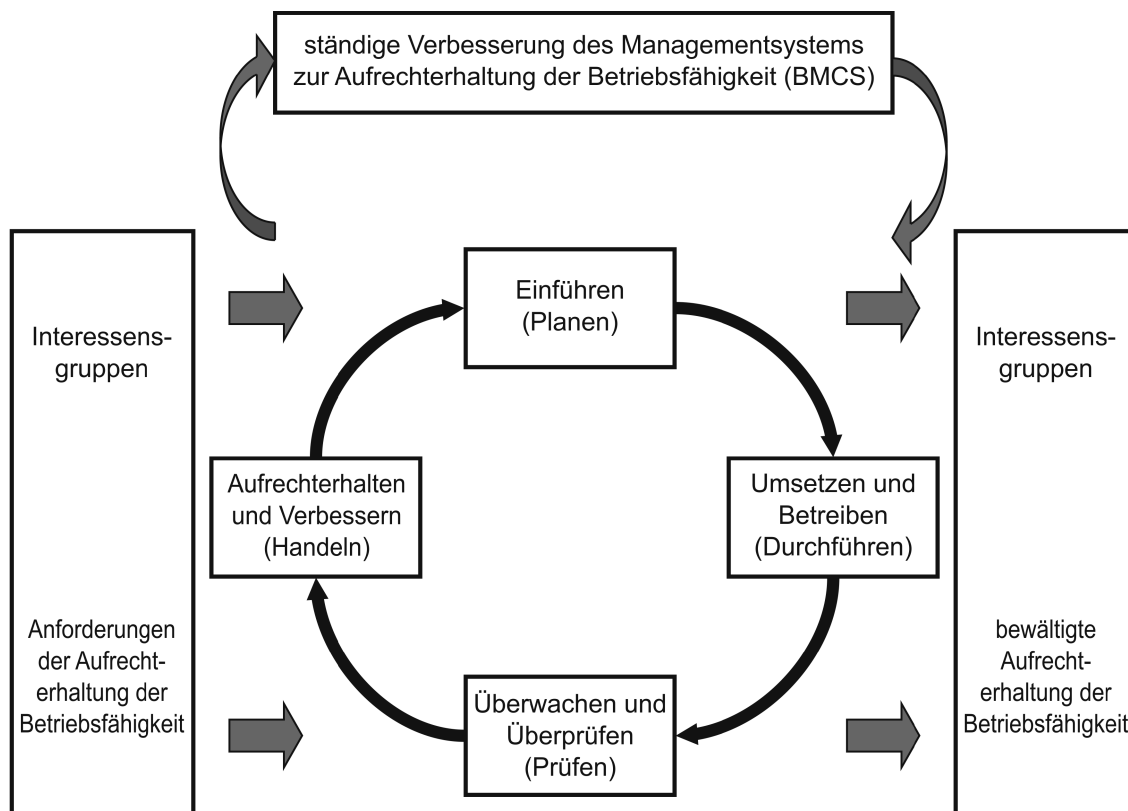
ständige Verbesserung des Managementsystems zur Aufrechterhaltung der Betriebsfähigkeit (BMCS)

Interessens-gruppen

Anforderungen der Aufrechterhaltung der Betriebsfähigkeit

Einführen (Planen)

Umsetzen und Betreiben (Durchführen)

Überwachen und Überprüfen (Prüfen)

Aufrechterhalten und Verbessern (Handeln)

Interessens-gruppen

bewältigte Aufrechterhaltung der Betriebsfähigkeit